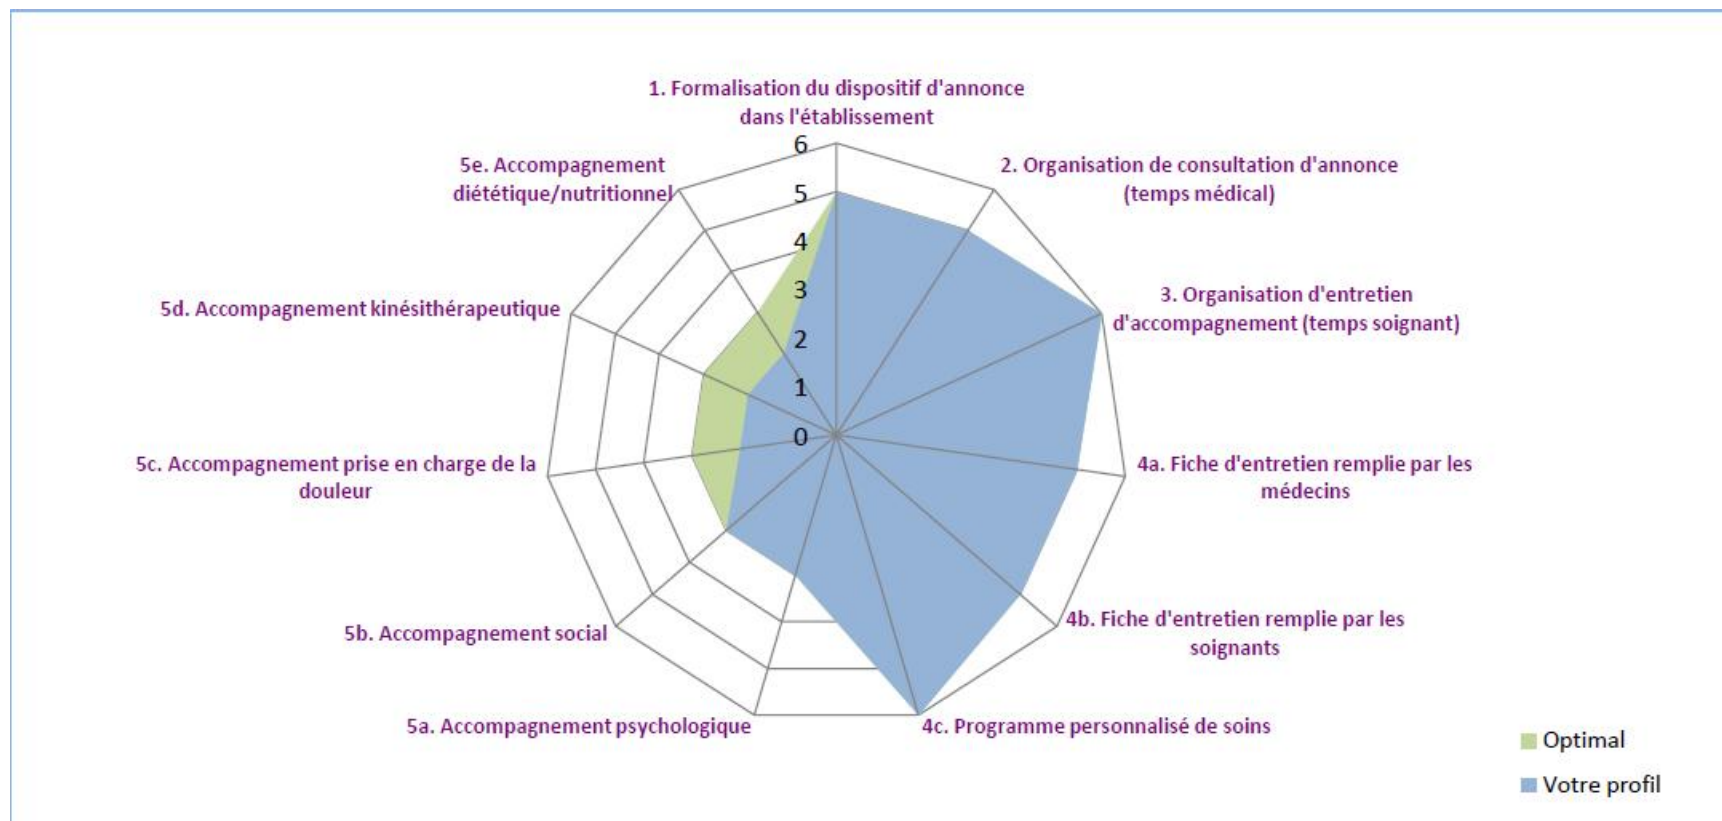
1. Formalisation du dispositif d'annonce dans l'établissement

6
5
4
3
2
1
0

2. Organisation de consultation d'annonce (temps médical)

3. Organisation d'entretien d'accompagnement (temps soignant)

4a. Fiche d'entretien remplie par les médecins

4b. Fiche d'entretien remplie par les soignants

4c. Programme personnalisé de soins

5a. Accompagnement psychologique

5b. Accompagnement social

5c. Accompagnement prise en charge de la douleur

5d. Accompagnement kinésithérapeutique

5e. Accompagnement diététique/nutritionnel

Optimal
Votre profil